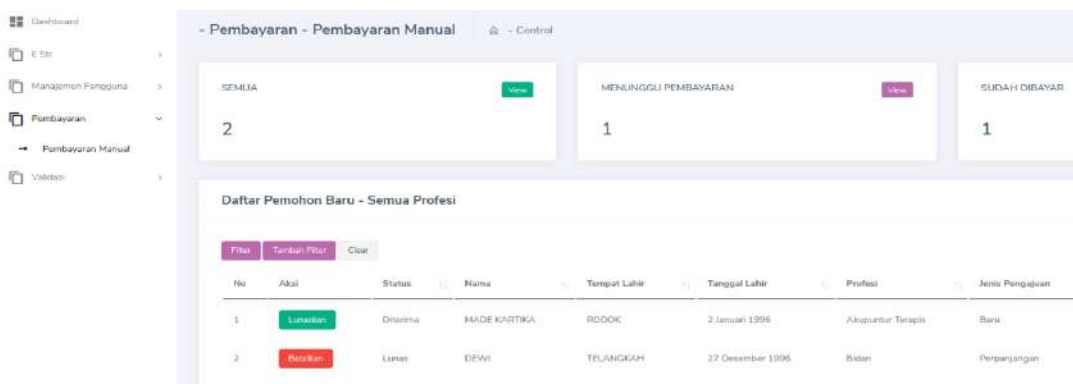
Dashboard

E Str

Manajemen Pengguna

Pembayaran

Pembayaran Manual

Validasi

- Pembayaran - Pembayaran Manual

- Control

SEMUA

View

2

MENUNGGU PEMBAYARAN

View

1

SUDAH DIBAYAR

1

Daftar Pemohon Baru - Semua Profesi

Filter

Tambah Filter

Clear

| No | Aksi | Status | Nama | Tempat Lahir | Tanggal Lahir | Profesi | Jenis Pengajuan |
|---|---|---|---|---|---|---|---|
| 1 | Lunaskan | Diterima | MADE KARTIKA | RODOK | 2 Januari 1996 | Akupuntur Terapis | Baru |
| 2 | Batalkan | Lunas | DEWI | TELANGKAH | 27 Desember 1996 | Bidan | Perpanjangan |